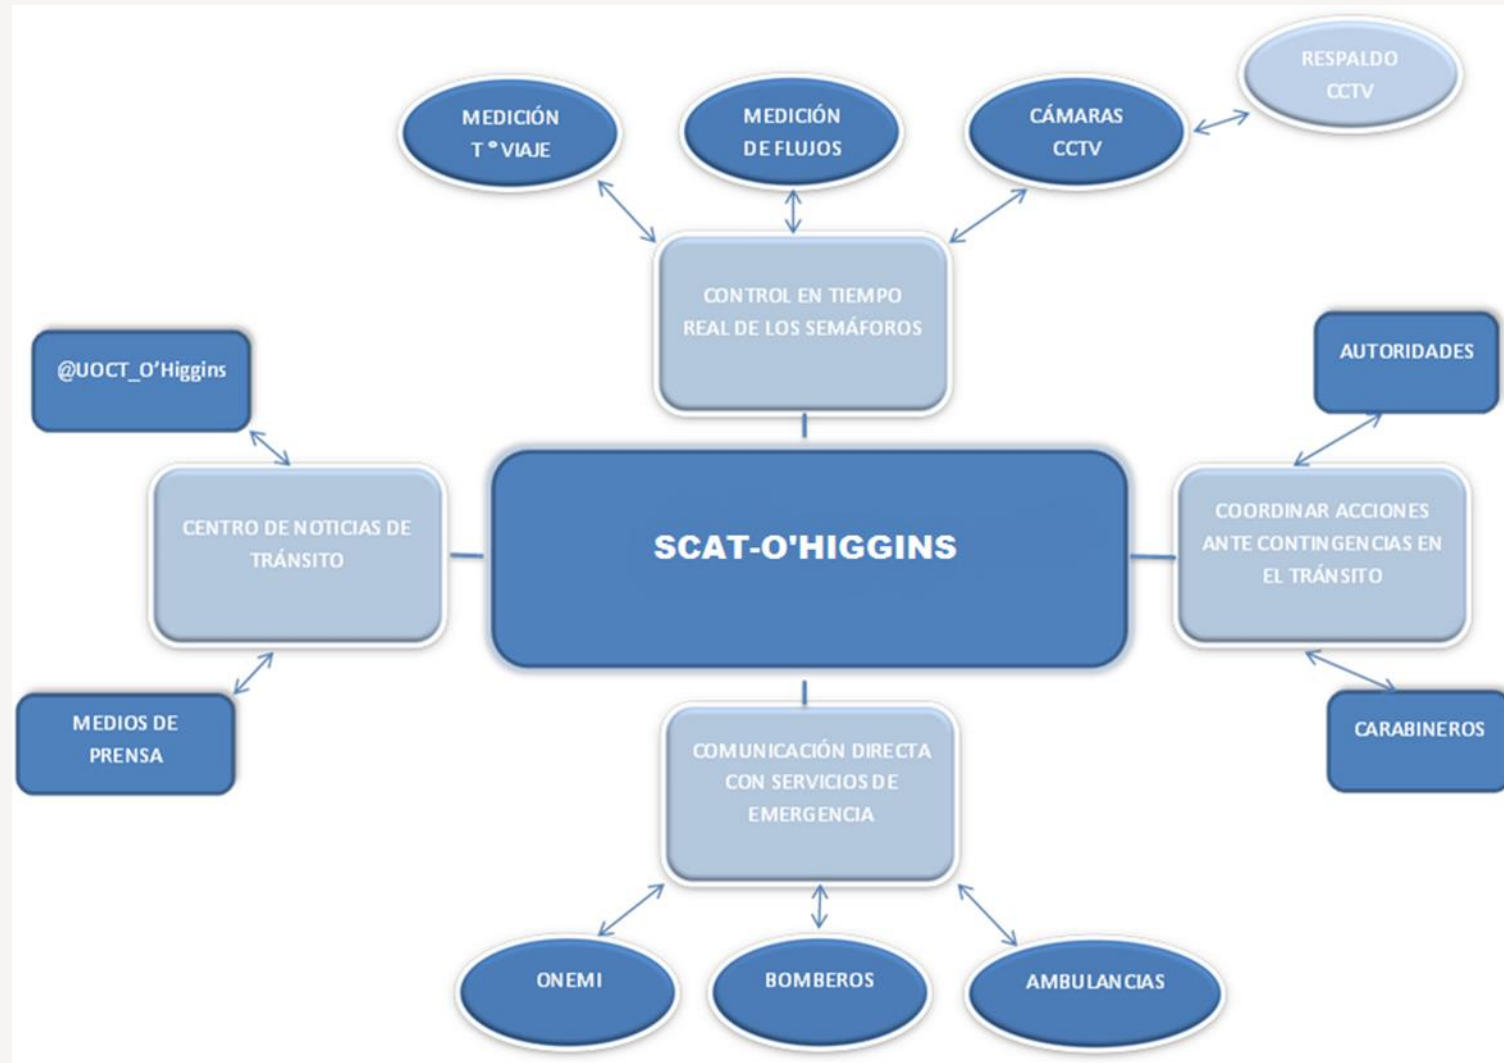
MEDICIÓN T° VIAJE

MEDICIÓN DE FLUJOS

CÁMARAS CCTV

RESPALDO CCTV

CONTROL EN TIEMPO REAL DE LOS SEMÁFOROS

@UOCT_O'Higgins

AUTORIDADES

CENTRO DE NOTICIAS DE TRÁNSITO

SCAT-O'HIGGINS

COORDINAR ACCIONES ANTE CONTINGENCIAS EN EL TRÁNSITO

MEDIOS DE PRENSA

COMUNICACIÓN DIRECTA CON SERVICIOS DE EMERGENCIA

CARABINEROS

ONEMI

BOMBEROS

AMBULANCIAS